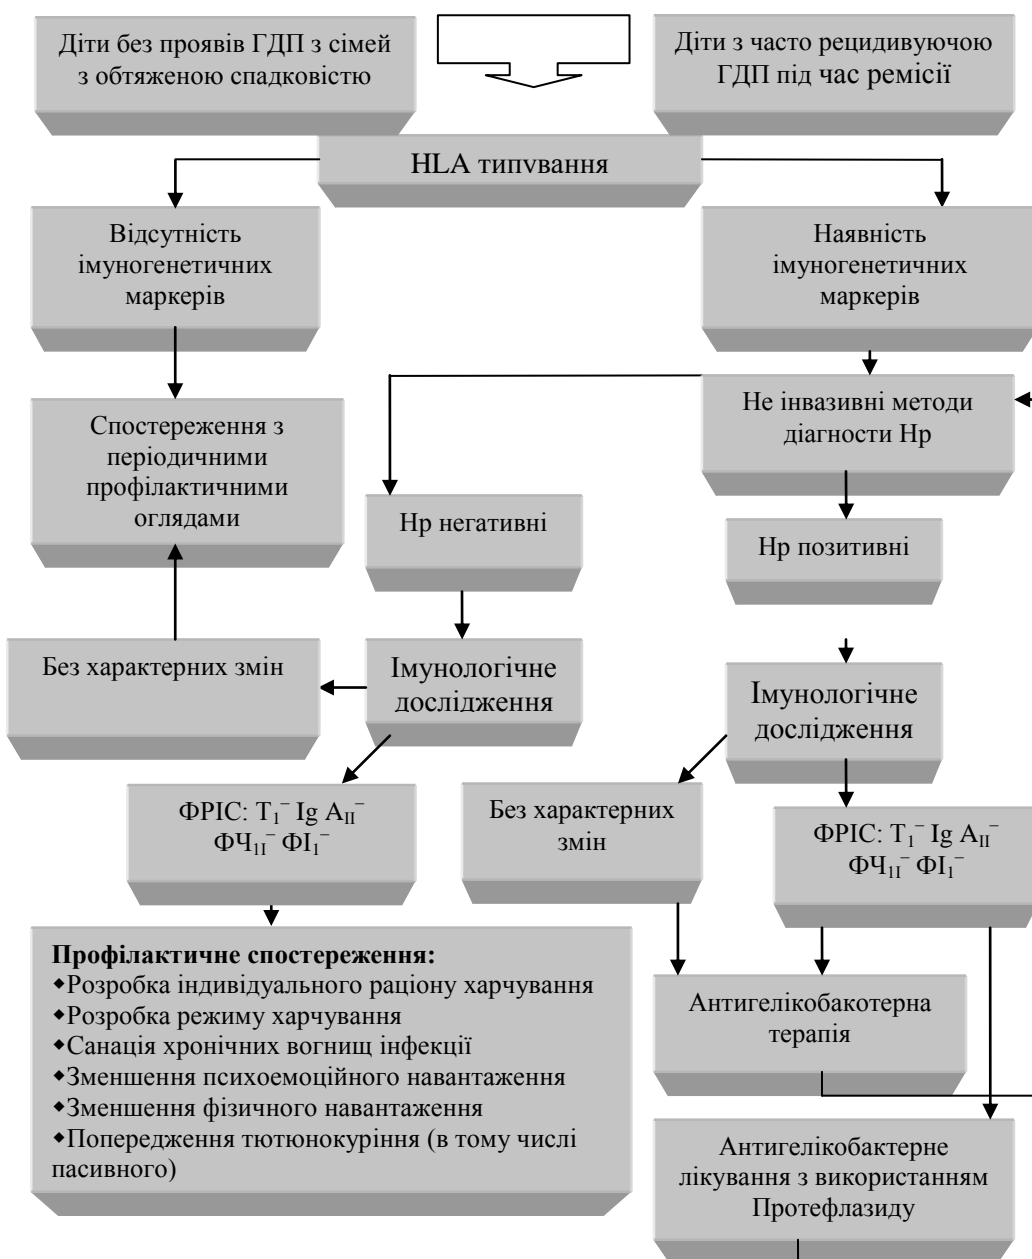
Діти без проявів ГДП з сімей з обтяженою спадковістю

Діти з часто рецидивуючою ГДП під час ремісії

HLA типування

Відсутність імуногенетичних маркерів

Наявність імуногенетичних маркерів

Не інвазивні методи діагности Нр

Спостереження з періодичними профілактичними оглядами

Нр негативні

Нр позитивні

Без характерних змін

Імунологічне дослідження

Імунологічне дослідження

ФРІС: $T_1^-$ Ig $A_{II}^-$ $ФЧ_{1I}^-$ $ФІ_1^-$

Без характерних змін

ФРІС: $T_1^-$ Ig $A_{II}^-$ $ФЧ_{1I}^-$ $ФІ_1^-$

**Профілактичне спостереження:**
- Розробка індивідуального раціону харчування
- Розробка режиму харчування
- Санація хронічних вогнищ інфекції
- Зменшення психоемоційного навантаження
- Зменшення фізичного навантаження
- Попередження тютюнокуріння (в тому числі пасивного)

Антигелікобакотерна терапія

Антигелікобактерне лікування з використанням Протефлазиду